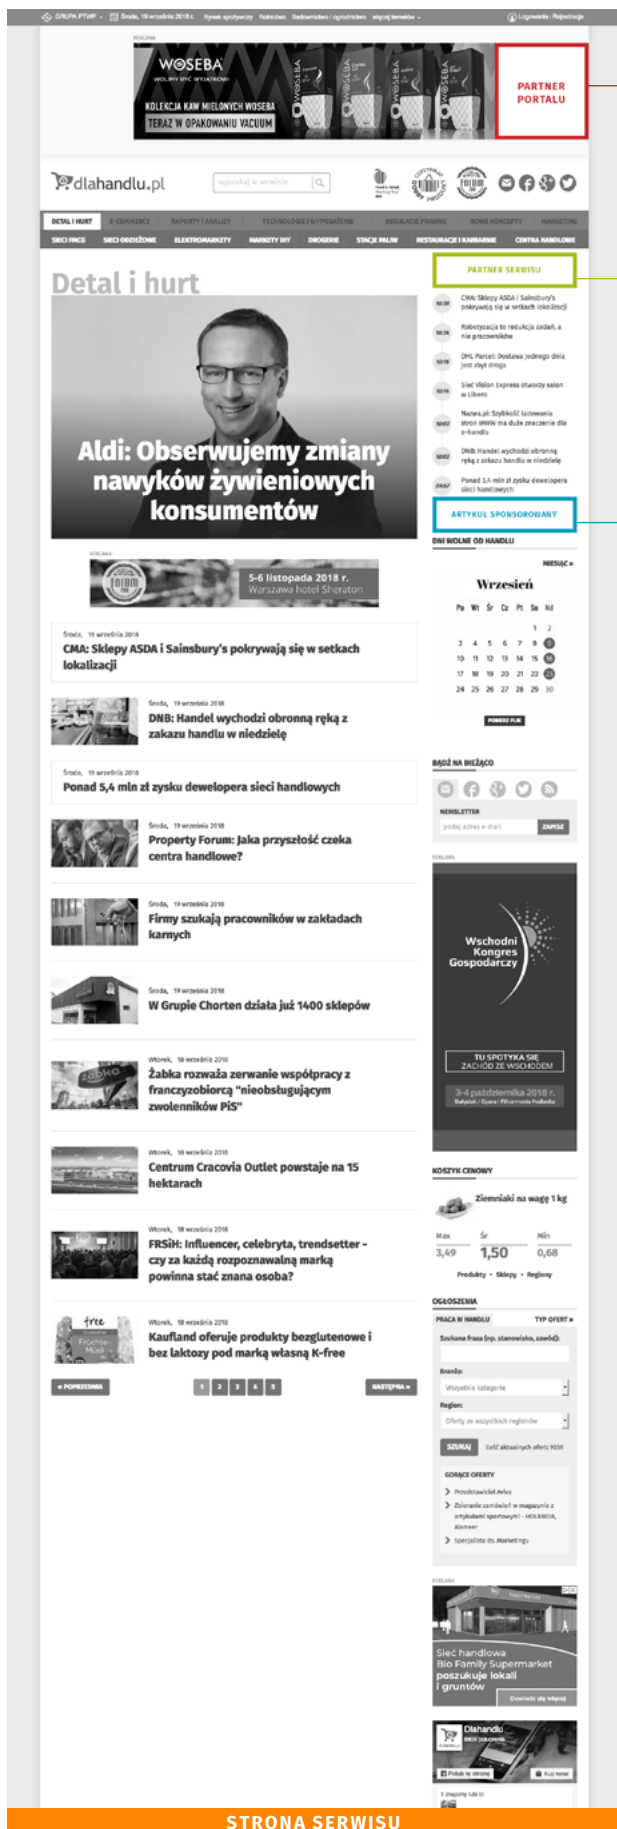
GRUPA PTWP · Środa, 19 września 2018 r. · Rynek spożywczy · Rolnictwo · Sadownictwo i ogrodnictwo · więcej tematów · Logowanie · Rejestracja

REKLAMA

WOSEBA
WOLIMY BYĆ WYJĄTKOWI
KOLEKCJA KAW MIELONYCH WOSEBA
TERAZ W OPAKOWANIU VACUUM

PARTNER PORTALU

dlahandlu.pl

wyszukaj w serwisie

DETAL I HURT · E-COMMERCE · RAPORTY I ANALIZY · TECHNOLOGIE I WYPOSAŻENIE · REGULACJE PRAWNE · NOWE KONCEPTY · MARKETING
SIECI FMCG · SIECI ODZIEŻOWE · ELEKTROMARKETY · MARKETY DIY · DROGERIE · STACJE PALIW · RESTAURACJE I KAWIARNIE · CENTRA HANDLOWE

Detal i hurt

Aldi: Obserwujemy zmiany nawyków żywieniowych konsumentów

REKLAMA
forum
5-6 listopada 2018 r.
Warszawa hotel Sheraton

Środa, 19 września 2018
CMA: Sklepy ASDA i Sainsbury's pokrywają się w setkach lokalizacji

Środa, 19 września 2018
DNB: Handel wychodzi obronną ręką z zakazu handlu w niedzielę

Środa, 19 września 2018
Ponad 5,4 mln zł zysku dewelopera sieci handlowych

Środa, 19 września 2018
Property Forum: Jaka przyszłość czeka centra handlowe?

Środa, 19 września 2018
Firmy szukają pracowników w zakładach karnych

Środa, 19 września 2018
W Grupie Chorten działa już 1400 sklepów

Wtorek, 18 września 2018
Żabka rozważa zerwanie współpracy z franczyzobiorcą "nieobsługującym zwolenników PiS"

Wtorek, 18 września 2018
Centrum Cracovia Outlet powstaje na 15 hektarach

Wtorek, 18 września 2018
FRSiH: Influencer, celebryta, trendsetter - czy za każdą rozpoznawalną marką powinna stać znana osoba?

Wtorek, 18 września 2018
Kaufland oferuje produkty bezglutenowe i bez laktozy pod marką własną K-free

« POPRZEDNIA · 1 2 3 4 5 · NASTĘPNA »

PARTNER SERWISU

CMA: Sklepy ASDA i Sainsbury's pokrywają się w setkach lokalizacji
Robotyzacja to redukcja zadań, a nie pracowników
DHL Parcel: Dostawa jednego dnia jest złym drogą
Sieć Vision Express otworzy salon w Libanie
Nazwa.pl: Szybkość ładowania stron WWW ma duże znaczenie dla e-handlu
DNB: Handel wychodzi obronną ręką z zakazu handlu w niedzielę
Ponad 5,4 mln zł zysku dewelopera sieci handlowych

ARTYKUŁ SPONSOROWANY

DNI WOLNE OD HANDLU
MIESIĄC »
Wrzesień
| Pn | Wt | Śr | Cz | Pt | So | Nd |
|---|---|---|---|---|---|---|
| | | | | | 1 | 2 |
| 3 | 4 | 5 | 6 | 7 | 8 | 9 |
| 10 | 11 | 12 | 13 | 14 | 15 | 16 |
| 17 | 18 | 19 | 20 | 21 | 22 | 23 |
| 24 | 25 | 26 | 27 | 28 | 29 | 30 |

POBIERZ PLIK

BĄDŹ NA BIEŻĄCO
NEWSLETTER
podaj adres e-mail · ZAPISZ

REKLAMA
Wschodni Kongres Gospodarczy
TU SPOTYKA SIĘ ZACHÓD ZE WSCHODEM
3-4 października 2018 r.

KOSZYK CENOWY
Ziemniaki na wagę 1 kg
Max 3,49 · Śr 1,50 · Min 0,68
Produkty · Sklepy · Regiony

OGŁOSZENIA
PRACA W HANDLU · TYP OFERT »
Szukana fraza (np. stanowisko, zawód):
Branża:
Wszystkie kategorie
Region:
Oferty ze wszystkich regionów
SZUKAJ · Ilość aktualnych ofert: 1038
GORĄCE OFERTY
Przedstawiciel Avlos
Zdecyduj zamówień w magazynie z artykułami sportowymi - HOLANDIA, Alkmaar
Specjalista ds. Marketingu

REKLAMA
Sieć handlowa Bio Family Supermarket poszukuje lokali i gruntów
Dowiedz się więcej

Dlahandlu

STRONA SERWISU